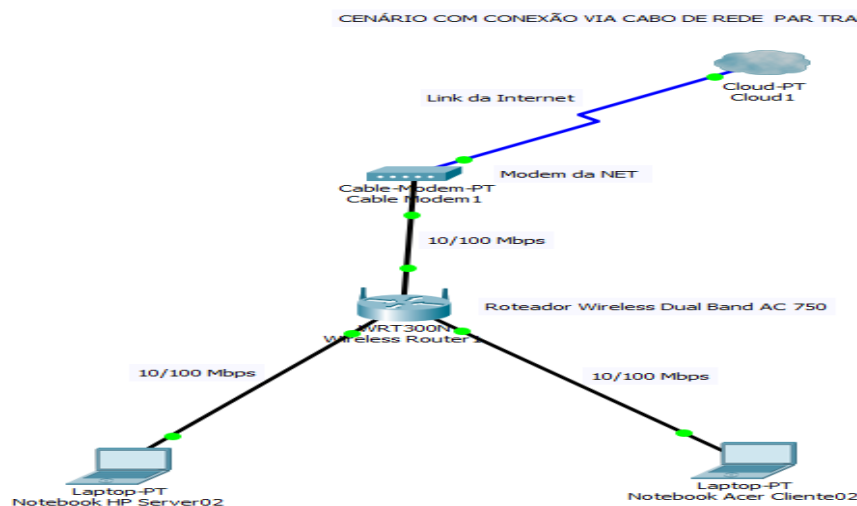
CENÁRIO COM CONEXÃO VIA CABO DE REDE PAR TRA

Cloud-PT
Cloud1

Link da Internet

Modem da NET

Cable-Modem-PT
Cable Modem1

10/100 Mbps

Roteador Wireless Dual Band AC 750

WRT300N
Wireless Router1

10/100 Mbps

10/100 Mbps

Laptop-PT
Notebook HP Server02

Laptop-PT
Notebook Acer Cliente02